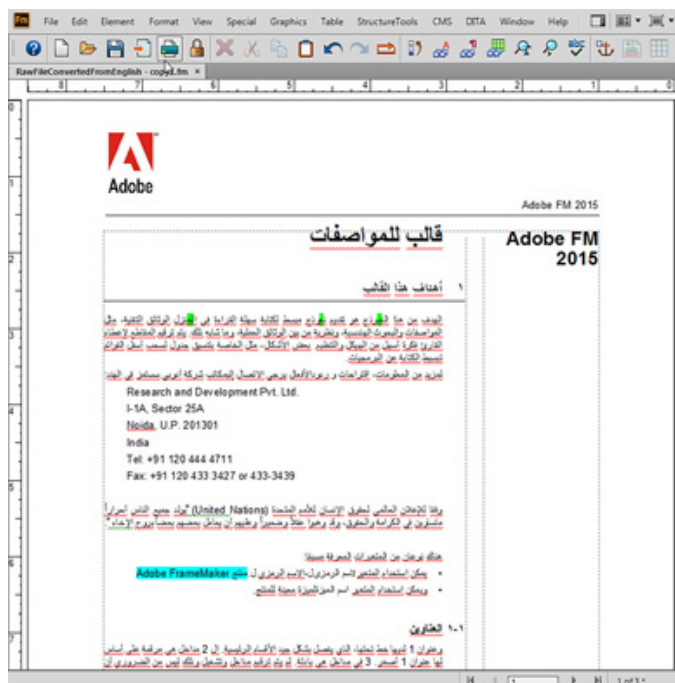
Fm File Edit Element Format View Special Graphics Table StructureTools CMS DITA Window Help

RawFileConvertedFromEnglish - copy1.fm ×

Adobe

Adobe FM 2015

قالب للمواصفات

Adobe FM 2015

١ أهداف هذا القالب

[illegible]

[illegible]

Research and Development Pvt. Ltd.
I-1A, Sector 25A
Noida, U.P. 201301
India
Tel: +91 120 444 4711
Fax: +91 120 433 3427 or 433-3439

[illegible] (United Nations) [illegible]

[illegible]

• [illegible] Adobe FrameMaker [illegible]
• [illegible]

١-١ العناوين

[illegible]